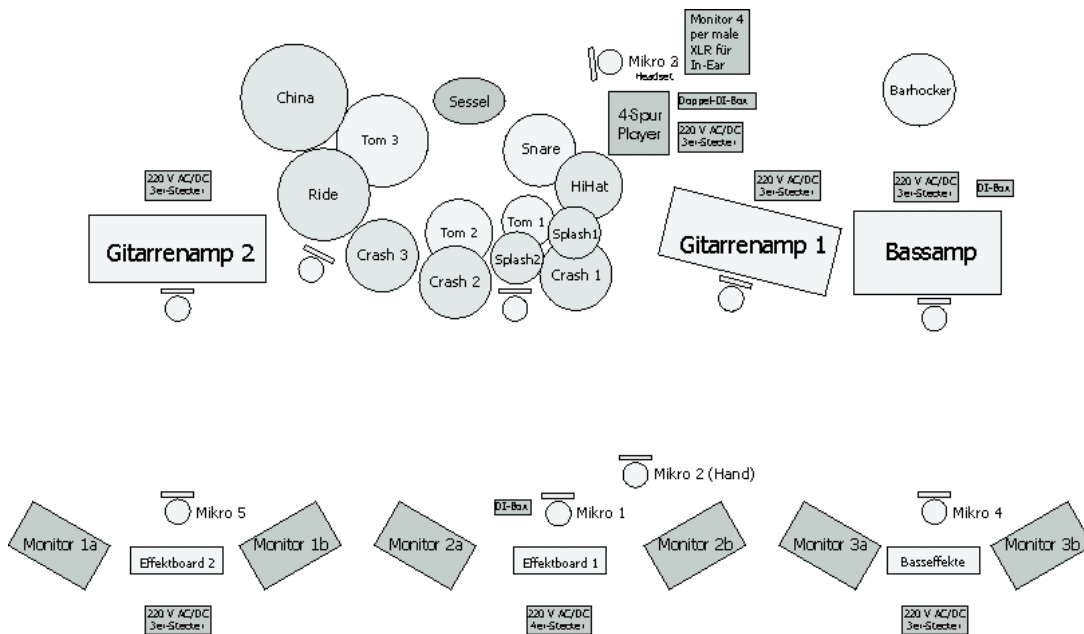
Monitor 4 per male XLR für In-Ear

Mikro 3
Headset

China

Sessel

Barhocker

Doppel-DI-Box

4-Spur Player

220 V AC/DC 3er-Stecker

Tom 3

Snare

HiHat

220 V AC/DC 3er-Stecker

220 V AC/DC 3er-Stecker

220 V AC/DC 3er-Stecker

DI-Box

Ride

Tom 1

Tom 2

Splash1

Gitarrenamp 2

Gitarrenamp 1

Bassamp

Crash 3

Splash2

Crash 2

Crash 1

Mikro 2 (Hand)

Mikro 5

DI-Box

Mikro 1

Mikro 4

Monitor 1a

Monitor 1b

Monitor 2a

Monitor 2b

Monitor 3a

Monitor 3b

Effektboard 2

Effektboard 1

Basseffekte

220 V AC/DC 3er-Stecker

220 V AC/DC 4er-Stecker

220 V AC/DC 3er-Stecker